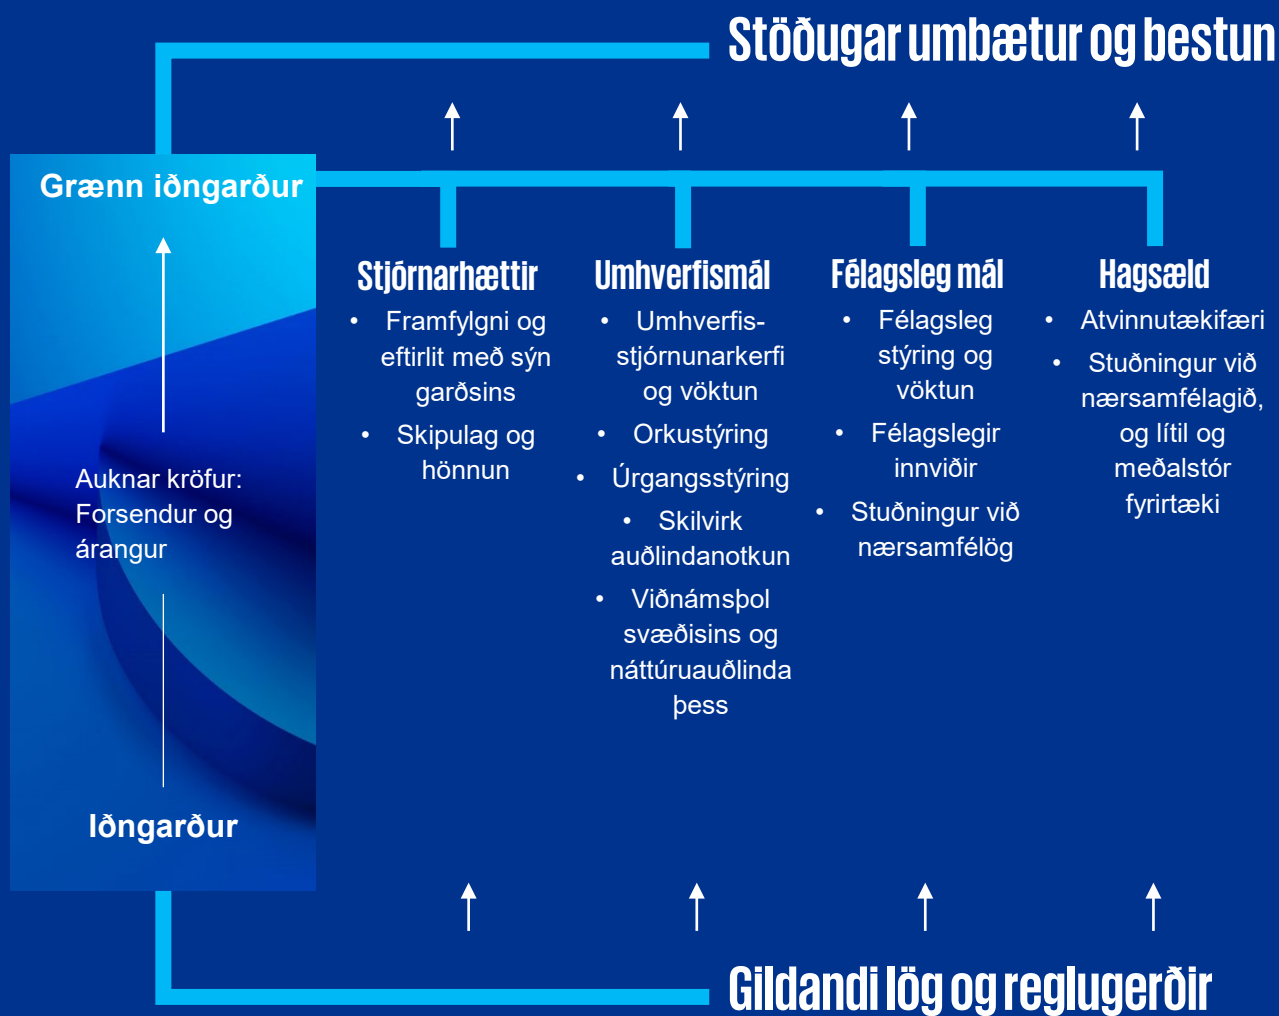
Stöðugar umbætur og bestun

Grænn iðngarður

Auknar kröfur: Forsendur og árangur

Iðngarður

Stjórnarhættir
- Framfylgni og eftirlit með sýn garðsins
- Skipulag og hönnun

Umhverfismál
- Umhverfisstjórnunarkerfi og vöktun
- Orkustýring
- Úrgangsstýring
- Skilvirk auðlindanotkun
- Viðnámsþol svæðisins og náttúruauðlinda þess

Félagsleg mál
- Félagsleg stýring og vöktun
- Félagslegir innviðir
- Stuðningur við nærsamfélög

Hagsæld
- Atvinnutækifæri
- Stuðningur við nærsamfélagið, og lítil og meðalstór fyrirtæki

Gildandi lög og reglugerðir